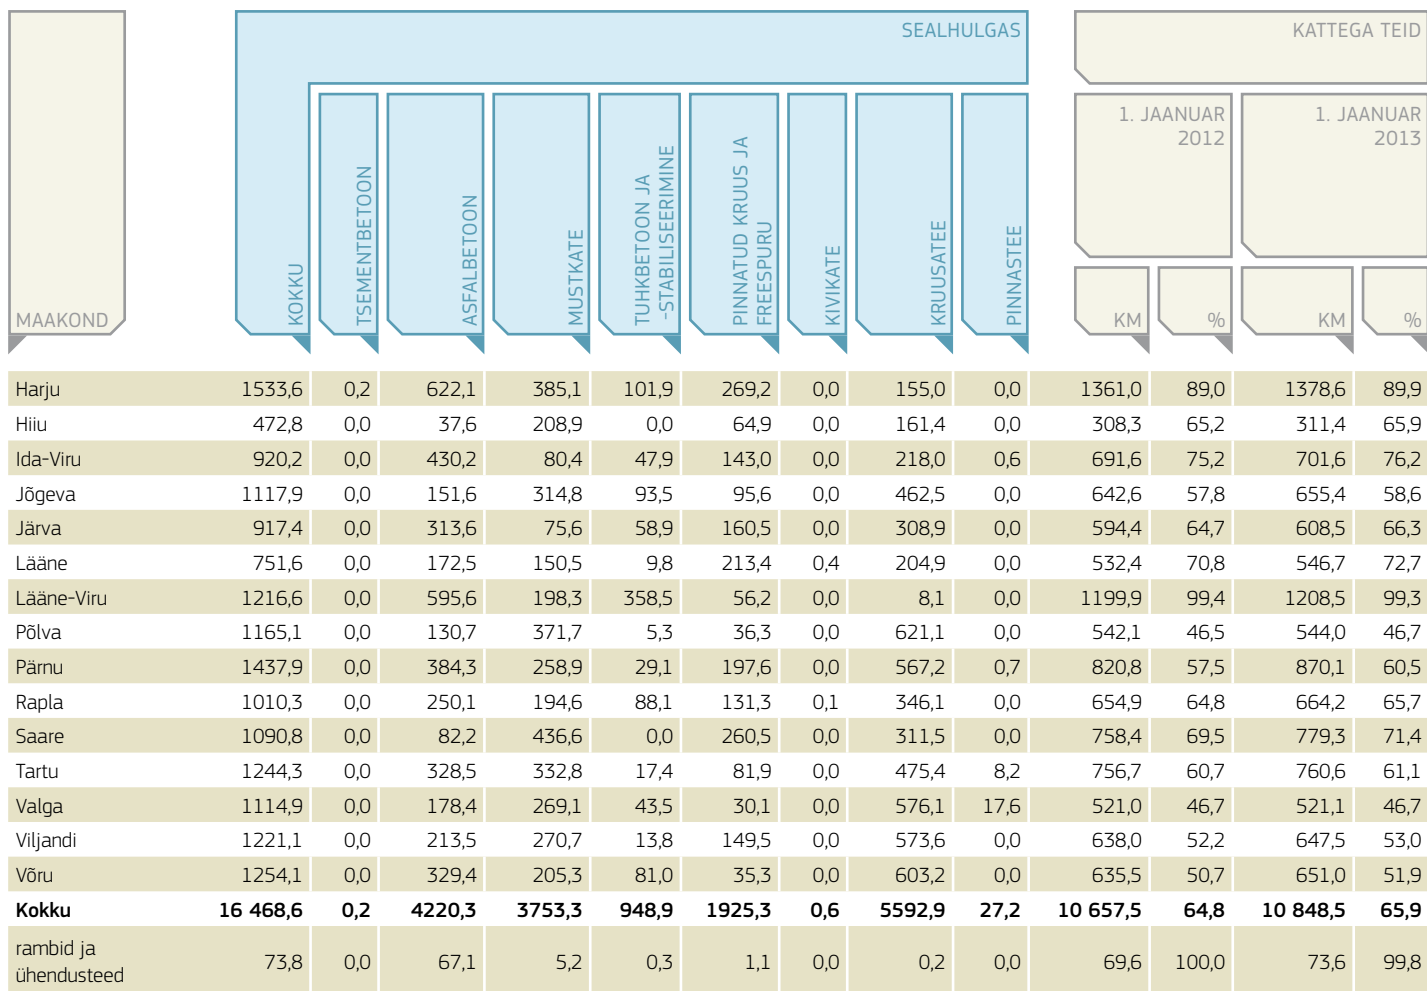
| MAAKOND | KOKKU | TSEMENTBETOON | ASFALBETOON | MUSTKATE | TUHKBETOON JA -STABILISEERIMINE | PINNATUD KRUUS JA FREESPURU | KIVIKATE | KRUUSATEE | PINNASTEE | KATTEGA TEID 1. JAANUAR 2012 KM | 1. JAANUAR 2012 % | 1. JAANUAR 2013 KM | 1. JAANUAR 2013 % |
|---|---|---|---|---|---|---|---|---|---|---|---|---|---|
| Harju | 1533,6 | 0,2 | 622,1 | 385,1 | 101,9 | 269,2 | 0,0 | 155,0 | 0,0 | 1361,0 | 89,0 | 1378,6 | 89,9 |
| Hiiu | 472,8 | 0,0 | 37,6 | 208,9 | 0,0 | 64,9 | 0,0 | 161,4 | 0,0 | 308,3 | 65,2 | 311,4 | 65,9 |
| Ida-Viru | 920,2 | 0,0 | 430,2 | 80,4 | 47,9 | 143,0 | 0,0 | 218,0 | 0,6 | 691,6 | 75,2 | 701,6 | 76,2 |
| Jõgeva | 1117,9 | 0,0 | 151,6 | 314,8 | 93,5 | 95,6 | 0,0 | 462,5 | 0,0 | 642,6 | 57,8 | 655,4 | 58,6 |
| Järva | 917,4 | 0,0 | 313,6 | 75,6 | 58,9 | 160,5 | 0,0 | 308,9 | 0,0 | 594,4 | 64,7 | 608,5 | 66,3 |
| Lääne | 751,6 | 0,0 | 172,5 | 150,5 | 9,8 | 213,4 | 0,4 | 204,9 | 0,0 | 532,4 | 70,8 | 546,7 | 72,7 |
| Lääne-Viru | 1216,6 | 0,0 | 595,6 | 198,3 | 358,5 | 56,2 | 0,0 | 8,1 | 0,0 | 1199,9 | 99,4 | 1208,5 | 99,3 |
| Põlva | 1165,1 | 0,0 | 130,7 | 371,7 | 5,3 | 36,3 | 0,0 | 621,1 | 0,0 | 542,1 | 46,5 | 544,0 | 46,7 |
| Pärnu | 1437,9 | 0,0 | 384,3 | 258,9 | 29,1 | 197,6 | 0,0 | 567,2 | 0,7 | 820,8 | 57,5 | 870,1 | 60,5 |
| Rapla | 1010,3 | 0,0 | 250,1 | 194,6 | 88,1 | 131,3 | 0,1 | 346,1 | 0,0 | 654,9 | 64,8 | 664,2 | 65,7 |
| Saare | 1090,8 | 0,0 | 82,2 | 436,6 | 0,0 | 260,5 | 0,0 | 311,5 | 0,0 | 758,4 | 69,5 | 779,3 | 71,4 |
| Tartu | 1244,3 | 0,0 | 328,5 | 332,8 | 17,4 | 81,9 | 0,0 | 475,4 | 8,2 | 756,7 | 60,7 | 760,6 | 61,1 |
| Valga | 1114,9 | 0,0 | 178,4 | 269,1 | 43,5 | 30,1 | 0,0 | 576,1 | 17,6 | 521,0 | 46,7 | 521,1 | 46,7 |
| Viljandi | 1221,1 | 0,0 | 213,5 | 270,7 | 13,8 | 149,5 | 0,0 | 573,6 | 0,0 | 638,0 | 52,2 | 647,5 | 53,0 |
| Võru | 1254,1 | 0,0 | 329,4 | 205,3 | 81,0 | 35,3 | 0,0 | 603,2 | 0,0 | 635,5 | 50,7 | 651,0 | 51,9 |
| **Kokku** | **16 468,6** | **0,2** | **4220,3** | **3753,3** | **948,9** | **1925,3** | **0,6** | **5592,9** | **27,2** | **10 657,5** | **64,8** | **10 848,5** | **65,9** |
| rambid ja ühendusteed | 73,8 | 0,0 | 67,1 | 5,2 | 0,3 | 1,1 | 0,0 | 0,2 | 0,0 | 69,6 | 100,0 | 73,6 | 99,8 |

SEALHULGAS